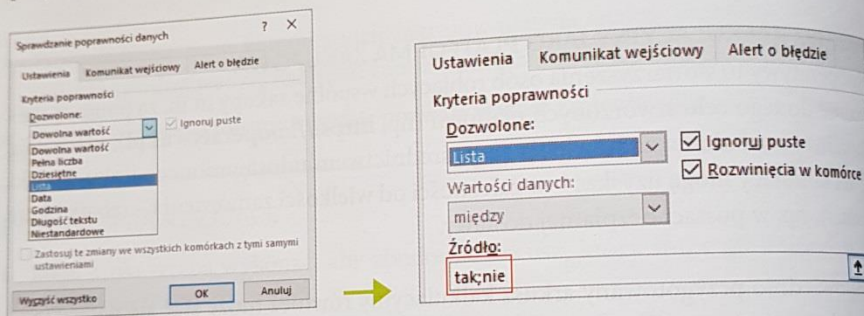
Sprawdzanie poprawności danych ? ×

Ustawienia Komunikat wejściowy Alert o błędzie

Kryteria poprawności

Dozwolone:

Dowolna wartość

Ignoruj puste

Dowolna wartość
Pełna liczba
Dziesiętne
Lista
Data
Godzina
Długość tekstu
Niestandardowe

Zastosuj te zmiany we wszystkich komórkach z tymi samymi ustawieniami

Wyczyść wszystko OK Anuluj

Ustawienia Komunikat wejściowy Alert o błędzie

Kryteria poprawności

Dozwolone:

Lista

Ignoruj puste

Rozwinięcia w komórce

Wartości danych:

między

Źródło:

tak;nie